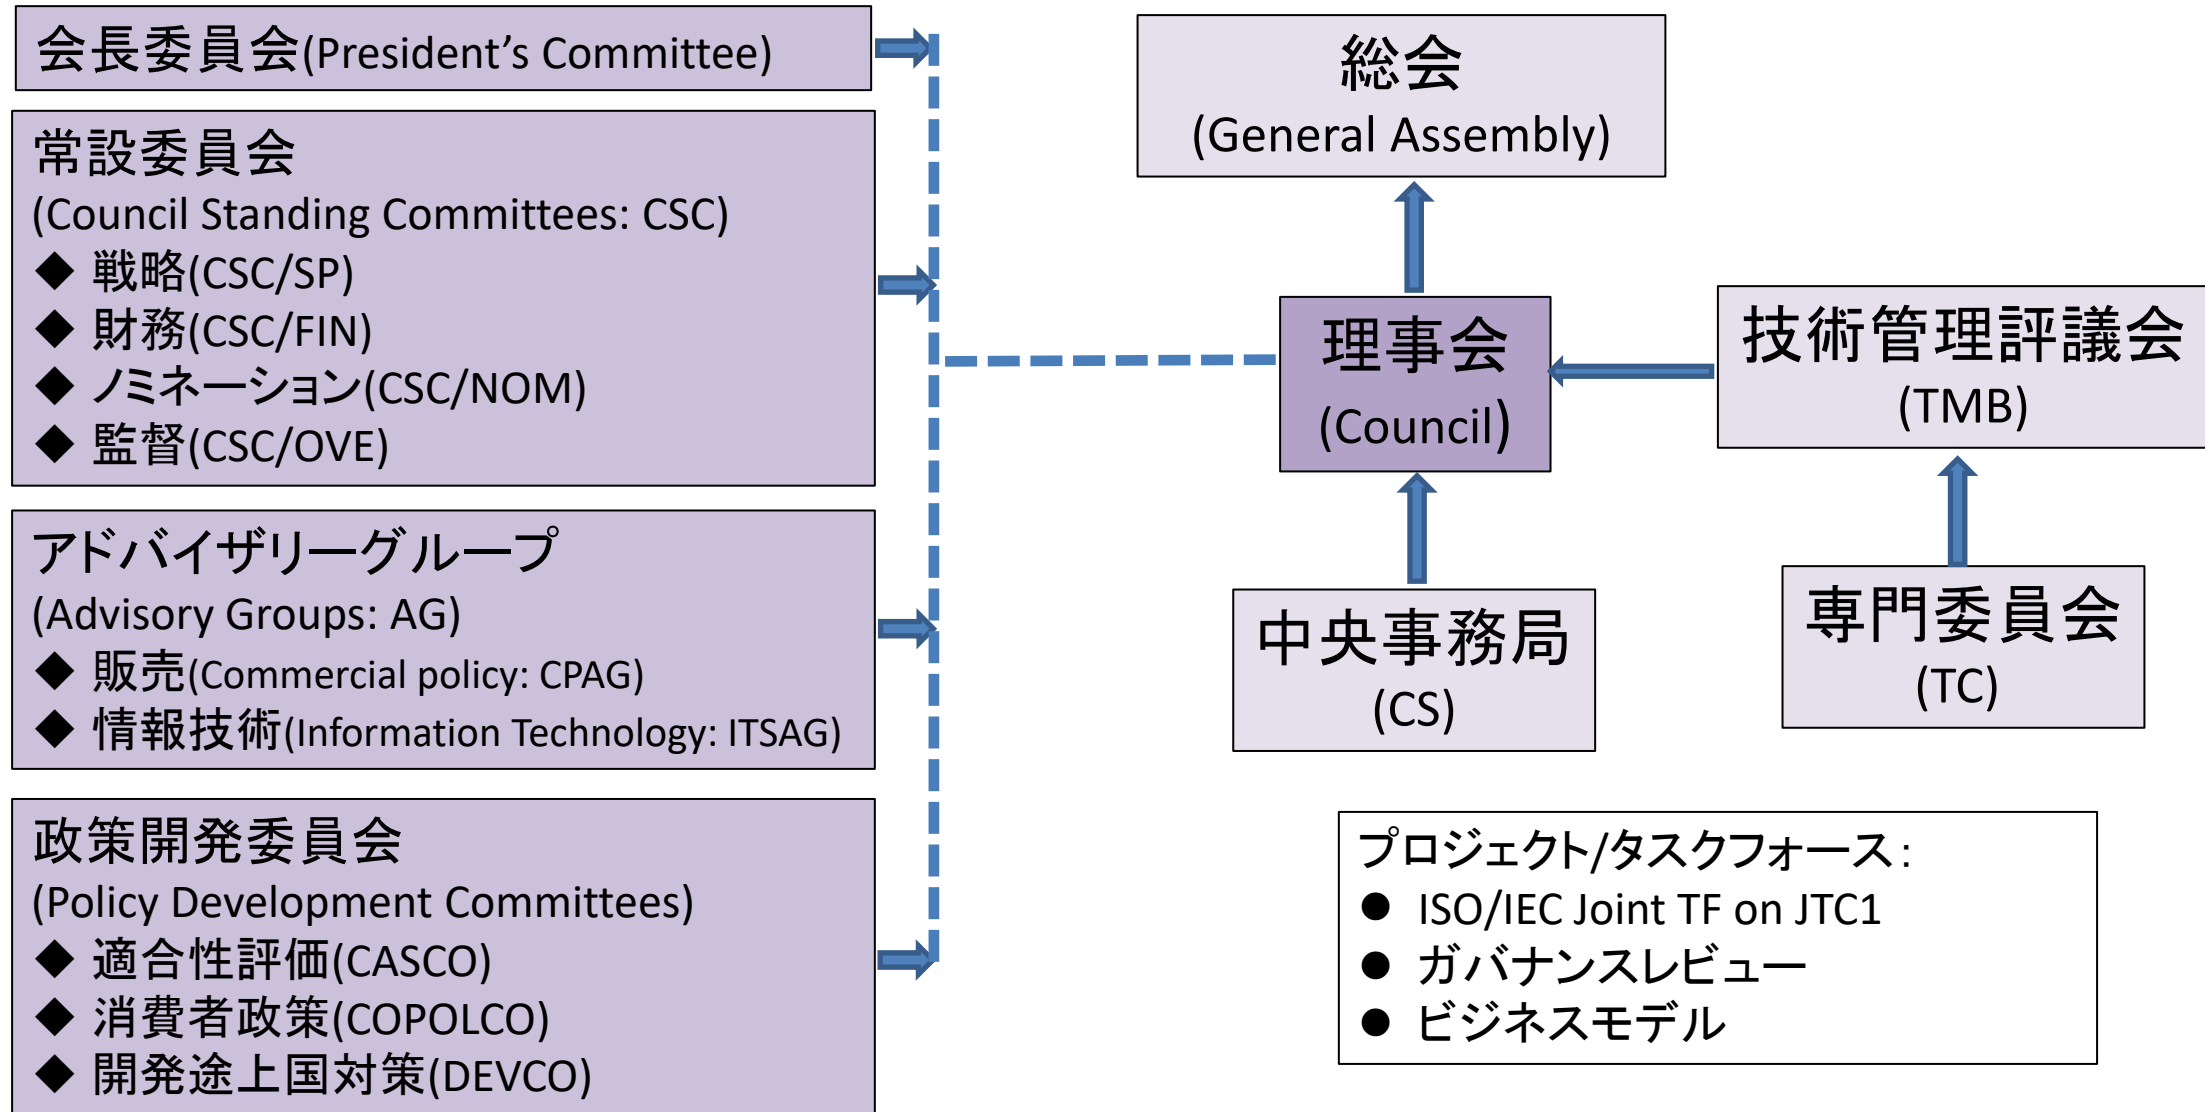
会長委員会(President's Committee)

常設委員会
(Council Standing Committees: CSC)
◆ 戦略(CSC/SP)
◆ 財務(CSC/FIN)
◆ ノミネーション(CSC/NOM)
◆ 監督(CSC/OVE)

アドバイザリーグループ
(Advisory Groups: AG)
◆ 販売(Commercial policy: CPAG)
◆ 情報技術(Information Technology: ITSAG)

政策開発委員会
(Policy Development Committees)
◆ 適合性評価(CASCO)
◆ 消費者政策(COPOLCO)
◆ 開発途上国対策(DEVCO)

総会
(General Assembly)

理事会
(Council)

技術管理評議会
(TMB)

中央事務局
(CS)

専門委員会
(TC)

プロジェクト/タスクフォース：
● ISO/IEC Joint TF on JTC1
● ガバナンスレビュー
● ビジネスモデル